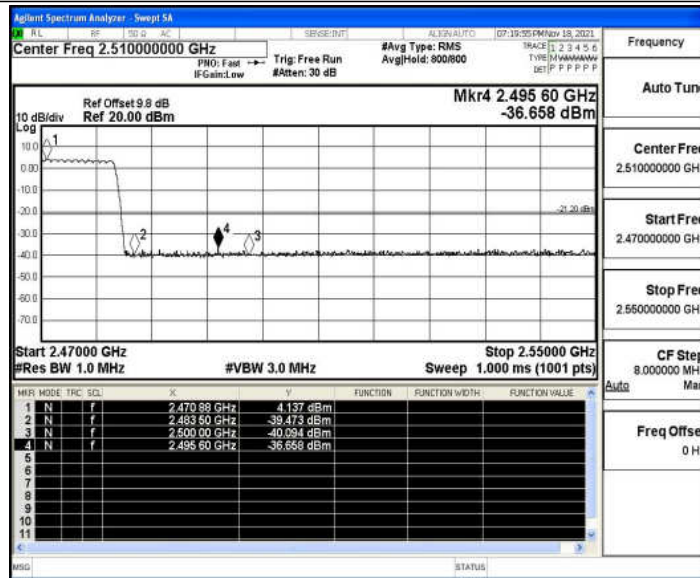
Agilent Spectrum Analyzer - Swept SA
RL RF 50 Ω AC SENSE:INT ALIGN AUTO 07:19:55 PM Nov 18, 2021
Center Freq 2.510000000 GHz
PNO: Fast IFGain:Low
Trig: Free Run
#Atten: 30 dB
#Avg Type: RMS
Avg|Hold: 800/800
TRACE 1 2 3 4 5 6
TYPE M WWWWW
DET P P P P P P
Frequency

Ref Offset 9.8 dB
10 dB/div Ref 20.00 dBm
Log
Mkr4 2.495 60 GHz
-36.658 dBm

10.0
0.00
-10.0
-20.0
-30.0
-40.0
-50.0
-60.0
-70.0
-21.20 dBm
1
2
3
4

Start 2.47000 GHz
#Res BW 1.0 MHz
#VBW 3.0 MHz
Stop 2.55000 GHz
Sweep 1.000 ms (1001 pts)

| MKR | MODE | TRC | SCL | X | Y | FUNCTION | FUNCTION WIDTH | FUNCTION VALUE |
|---|---|---|---|---|---|---|---|---|
| 1 | N | | f | 2.470 88 GHz | 4.137 dBm | | | |
| 2 | N | | f | 2.483 50 GHz | -39.473 dBm | | | |
| 3 | N | | f | 2.500 00 GHz | -40.094 dBm | | | |
| 4 | N | | f | 2.495 60 GHz | -36.658 dBm | | | |
| 5 | | | | | | | | |
| 6 | | | | | | | | |
| 7 | | | | | | | | |
| 8 | | | | | | | | |
| 9 | | | | | | | | |
| 10 | | | | | | | | |
| 11 | | | | | | | | |

Auto Tun
Center Fre
2.510000000 GH
Start Fre
2.470000000 GH
Stop Fre
2.550000000 GH
CF Ste
8.000000 MH
Auto Ma
Freq Offse
0 H

MSG STATUS